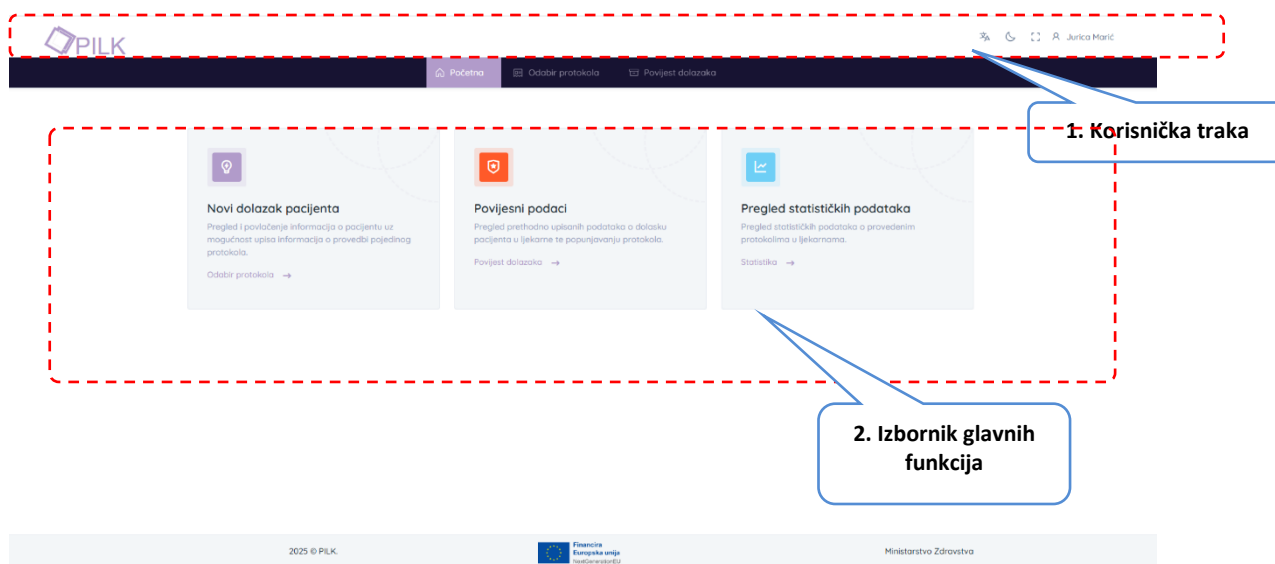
PILK

Jurica Marić

Početna Odabir protokola Povijest dolazaka

1. Korisnička traka

Novi dolazak pacijenta

Pregled i povlačenje informacija o pacijentu uz mogućnost upisa informacija o provedbi pojedinog protokola.

Odabir protokola →

Povijesni podaci

Pregled prethodno upisanih podataka o dolasku pacijenta u ljekarne te popunjavanju protokola.

Povijest dolazaka →

Pregled statističkih podataka

Pregled statističkih podataka o provedenim protokolima u ljekarnama.

Statistika →

2. Izbornik glavnih funkcija

2025 © PILK.

Financira Europska unija NextGenerationEU

Ministarstvo Zdravstva